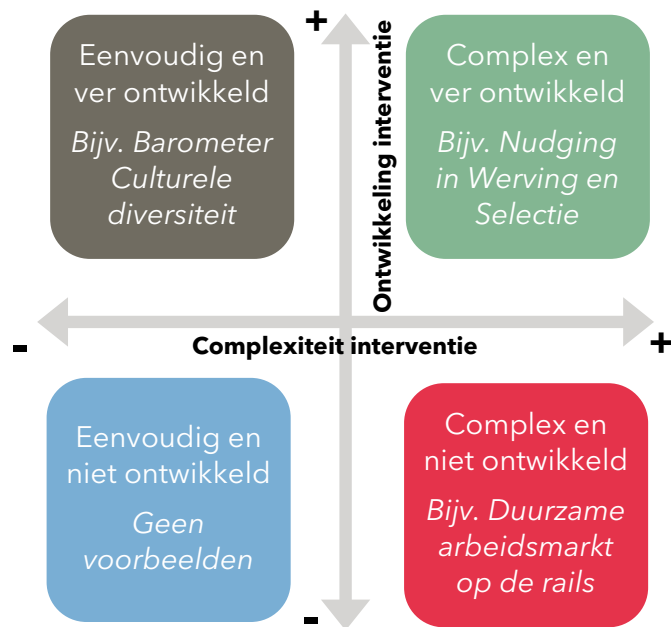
Eenvoudig en ver ontwikkeld

*Bijv. Barometer Culturele diversiteit*

+

Ontwikkeling interventie

Complex en ver ontwikkeld

*Bijv. Nudging in Werving en Selectie*

-

Complexiteit interventie

+

Eenvoudig en niet ontwikkeld

*Geen voorbeelden*

Complex en niet ontwikkeld

*Bijv. Duurzame arbeidsmarkt op de rails*

-